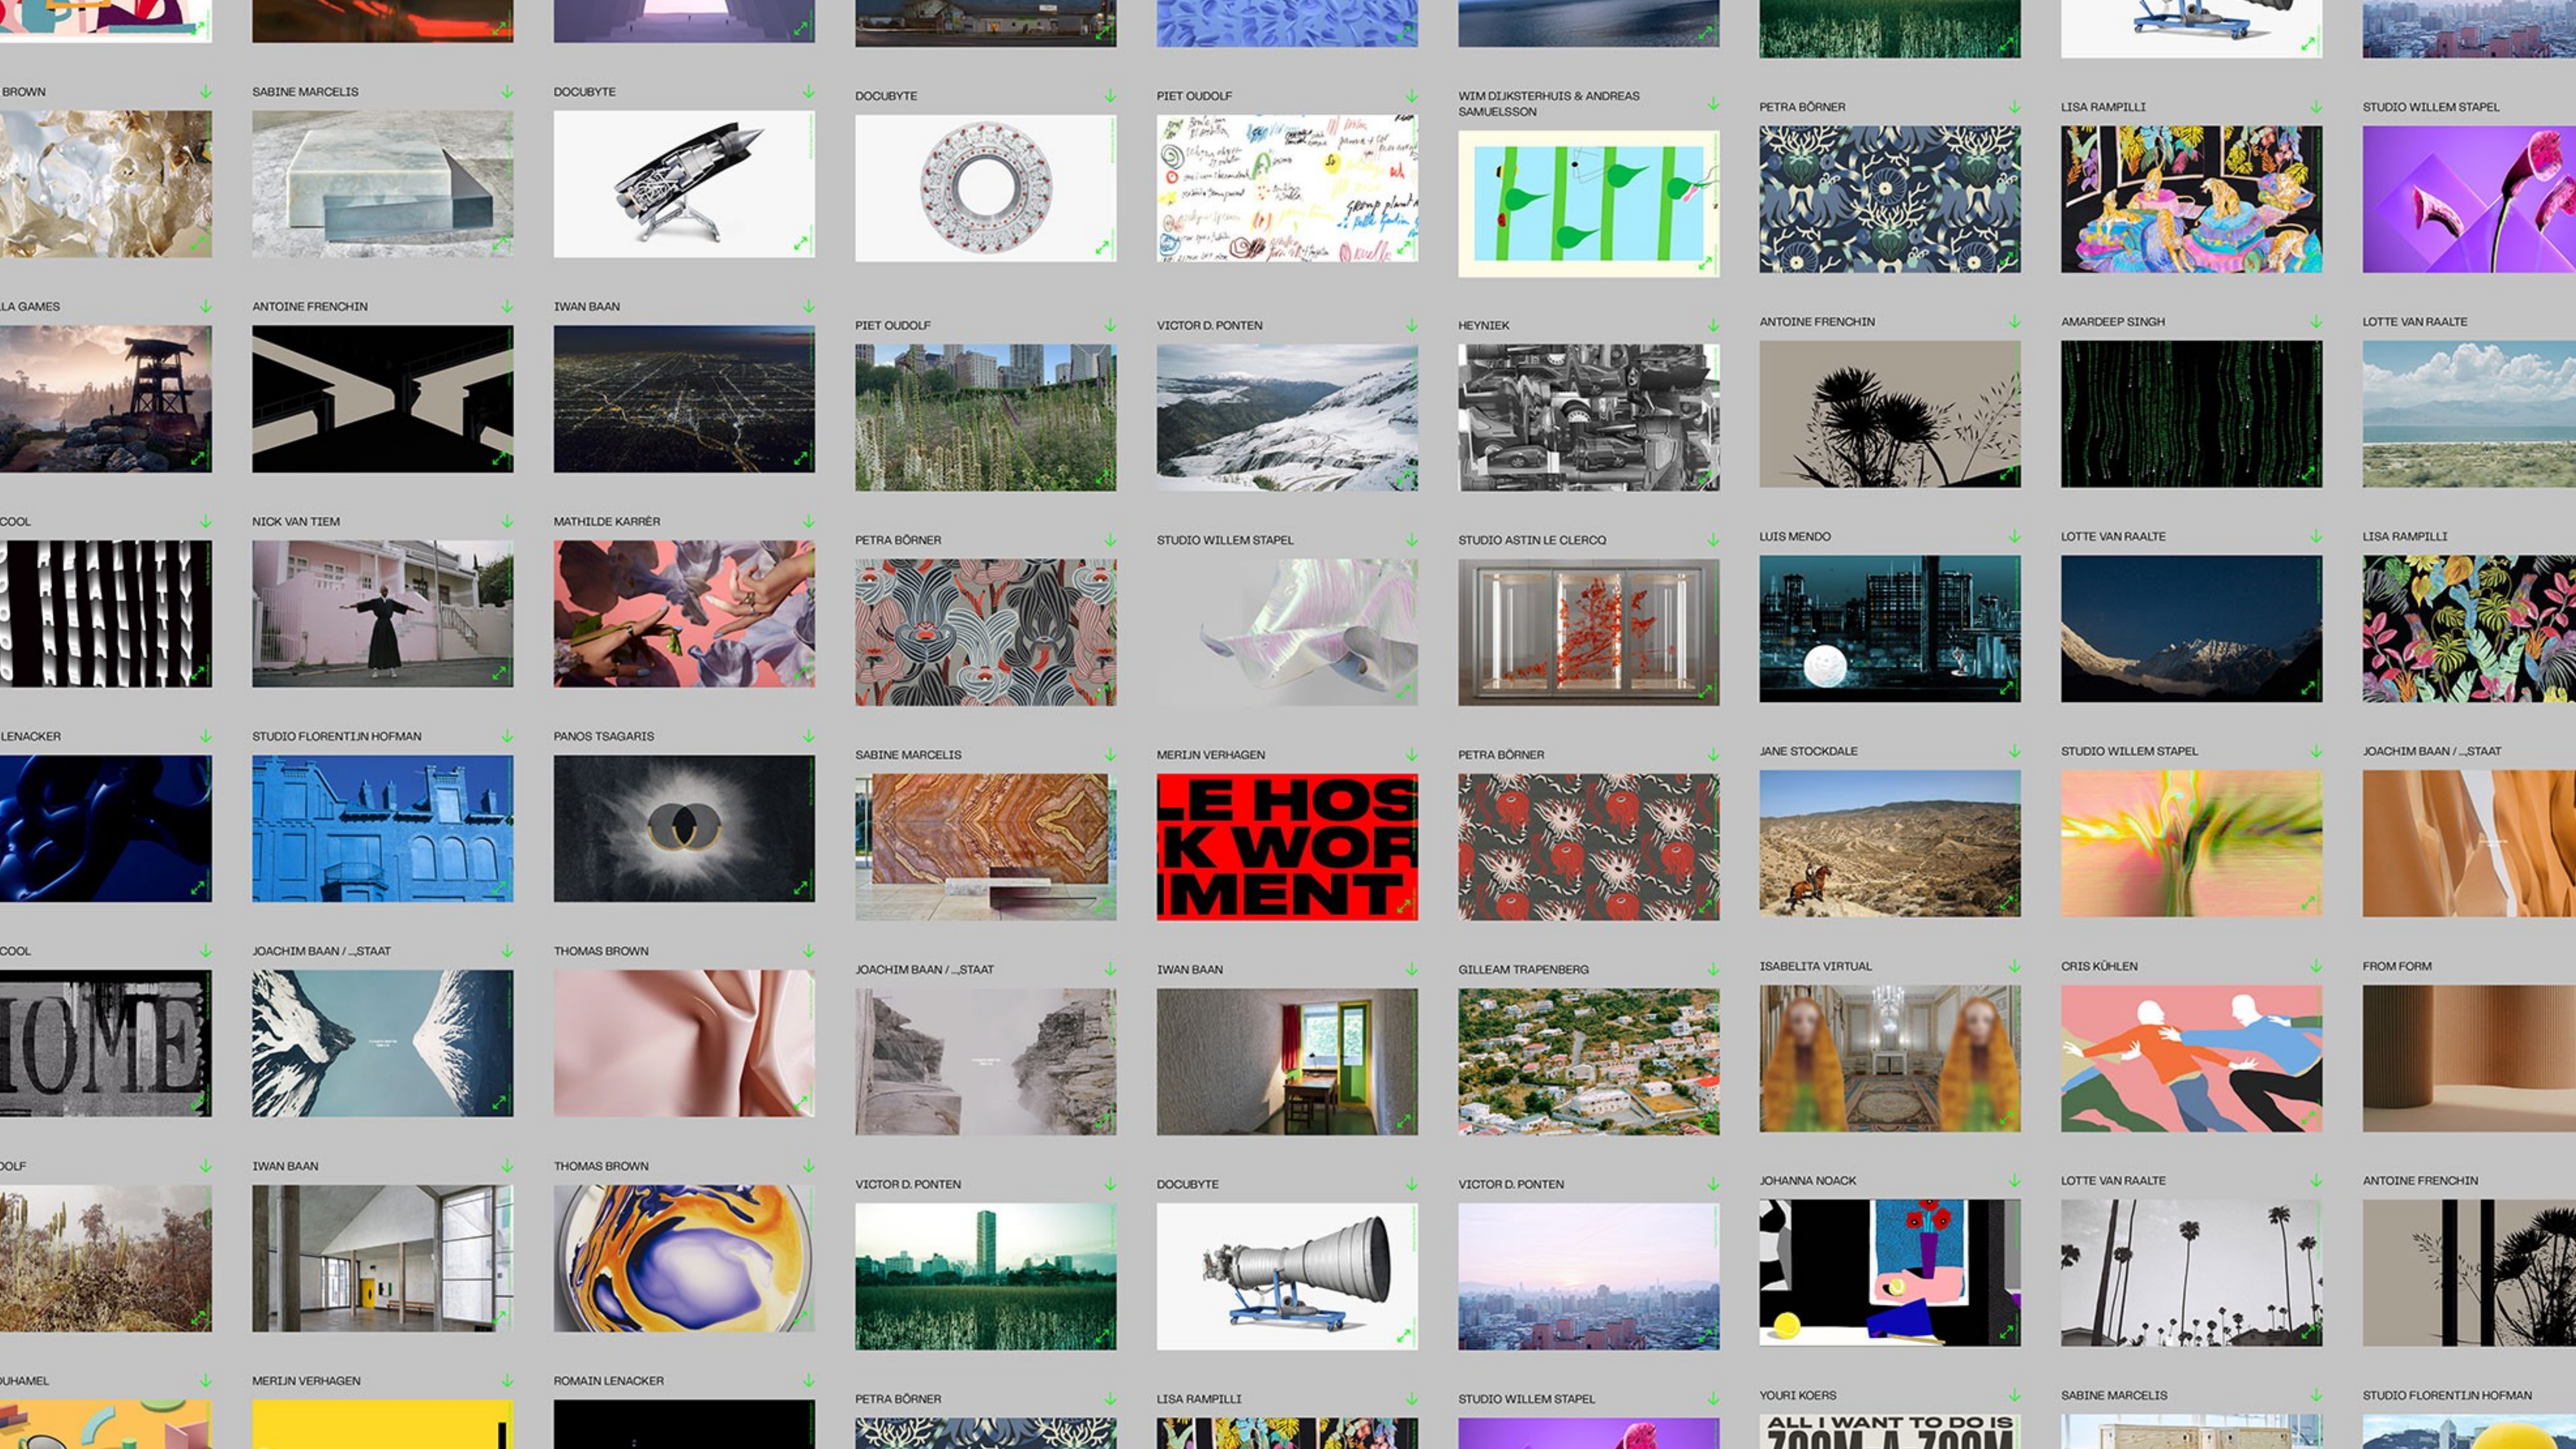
BROWN

SABINE MARCELIS

DOCUBYTE

LA GAMES

ANTOINE FRENCHIN

IWAN BAAN

COOL

NICK VAN TIEM

MATHILDE KARRÉR

LENACKER

STUDIO FLORENTIJN HOFMAN

PANOS TSAGARIS

COOL

JOACHIM BAAN / ...STAAT

THOMAS BROWN

OOLF

IWAN BAAN

THOMAS BROWN

UHAMEL

MERIJN VERHAGEN

ROMAIN LENACKER

DOCUBYTE

PIET OUDOLF

PETRA BÖRNER

SABINE MARCELIS

JOACHIM BAAN / ...STAAT

VICTOR D. PONTEN

PETRA BÖRNER

PIET OUDOLF

VICTOR D. PONTEN

STUDIO WILLEM STAPEL

MERIJN VERHAGEN

LE HOS
K WOR
MENT

IWAN BAAN

DOCUBYTE

LISA RAMPILLI

WIM DIJKSTERHUIS & ANDREAS SAMUELSSON

HEYNIEK

STUDIO ASTIN LE CLERCQ

PETRA BÖRNER

GILLEAM TRAPENBERG

VICTOR D. PONTEN

STUDIO WILLEM STAPEL

PETRA BÖRNER

ANTOINE FRENCHIN

LUIS MENDO

JANE STOCKDALE

ISABELITA VIRTUAL

JOHANNA NOACK

YOURI KOERS

ALL I WANT TO DO IS
ZOOM A ZOOM

LISA RAMPILLI

AMARDEEP SINGH

LOTTE VAN RAALTE

STUDIO WILLEM STAPEL

CRIS KÜHLEN

LOTTE VAN RAALTE

SABINE MARCELIS

STUDIO WILLEM STAPEL

LOTTE VAN RAALTE

LISA RAMPILLI

JOACHIM BAAN / ...STAAT

FROM FORM

ANTOINE FRENCHIN

STUDIO FLORENTIJN HOFMAN